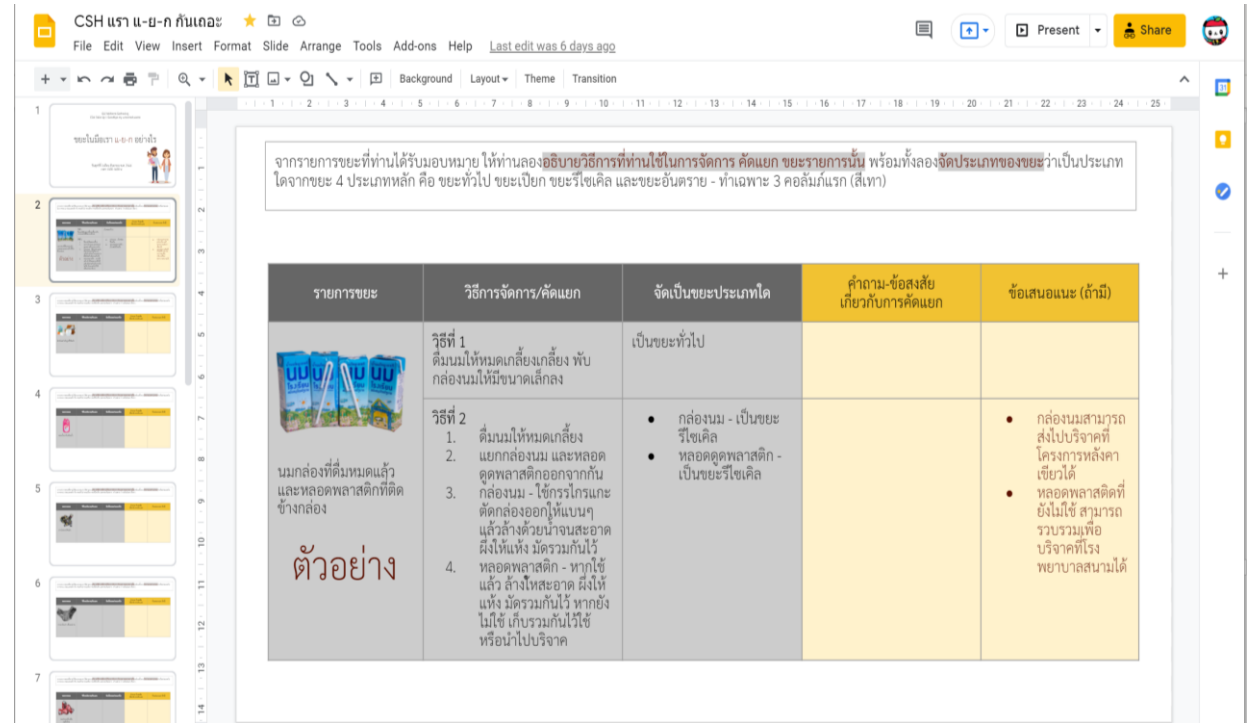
CSH แรา แ-ย-ก กันเถอะ

File Edit View Insert Format Slide Arrange Tools Add-ons Help Last edit was 6 days ago

Present Share

Background Layout Theme Transition

จากรายการขยะที่ท่านได้รับมอบหมาย ให้ท่านลองอธิบายวิธีการที่ท่านใช้ในการจัดการ คัดแยก ขยะรายการนั้น พร้อมทั้งลองจัดประเภทของขยะว่าเป็นประเภทใดจากขยะ 4 ประเภทหลัก คือ ขยะทั่วไป ขยะเปียก ขยะรีไซเคิล และขยะอันตราย - ทำเฉพาะ 3 คอลัมภ์แรก (สีเทา)

| รายการขยะ | วิธีการจัดการ/คัดแยก | จัดเป็นขยะประเภทใด | คำถาม-ข้อสงสัยเกี่ยวกับการคัดแยก | ข้อเสนอแนะ (ถ้ามี) |
|---|---|---|---|---|
| นมกล่องที่ดื่มหมดแล้ว และหลอดพลาสติกที่ติดข้างกล่อง ตัวอย่าง | วิธีที่ 1 ดื่มนมให้หมดเกลี้ยงเกลี้ยง พับกล่องนมให้มีขนาดเล็กลง | เป็นขยะทั่วไป | | |
| | วิธีที่ 2 1. ดื่มนมให้หมดเกลี้ยง 2. แยกกล่องนม และหลอดดูดพลาสติกออกจากกัน 3. กล่องนม - ใช้กรรไกรแกะตัดกล่องออกให้แบนๆ แล้วล้างด้วยน้ำจนสะอาด ผึ่งให้แห้ง มัดรวมกันไว้ 4. หลอดพลาสติก - หากใช้แล้ว ล้างให้สะอาด ผึ่งให้แห้ง มัดรวมกันไว้ หากยังไม่ใช้ เก็บรวมกันไว้ใช้หรือนำไปบริจาค | • กล่องนม - เป็นขยะรีไซเคิล • หลอดดูดพลาสติก - เป็นขยะรีไซเคิล | | • กล่องนมสามารถส่งไปบริจาคที่โครงการหลังคาเขียวได้ • หลอดพลาสติดที่ยังไม่ใช้ สามารถรวบรวมเพื่อบริจาคที่โรงพยาบาลสนามได้ |